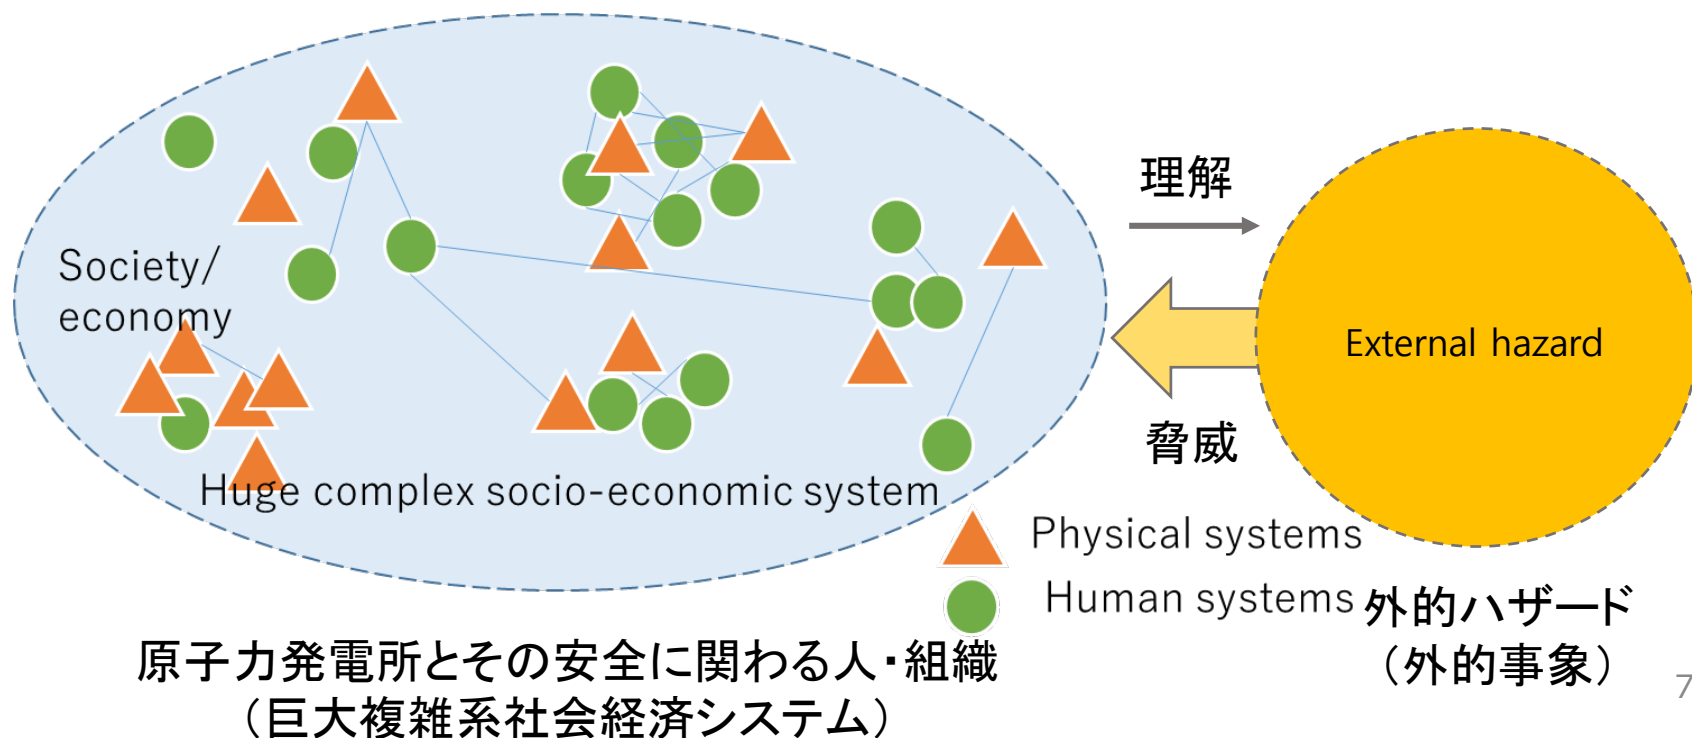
Society/
economy

Huge complex socio-economic system

理解

脅威

External hazard

Physical systems

Human systems

外的ハザード
（外的事象）

原子力発電所とその安全に関わる人・組織
（巨大複雑系社会経済システム）

7